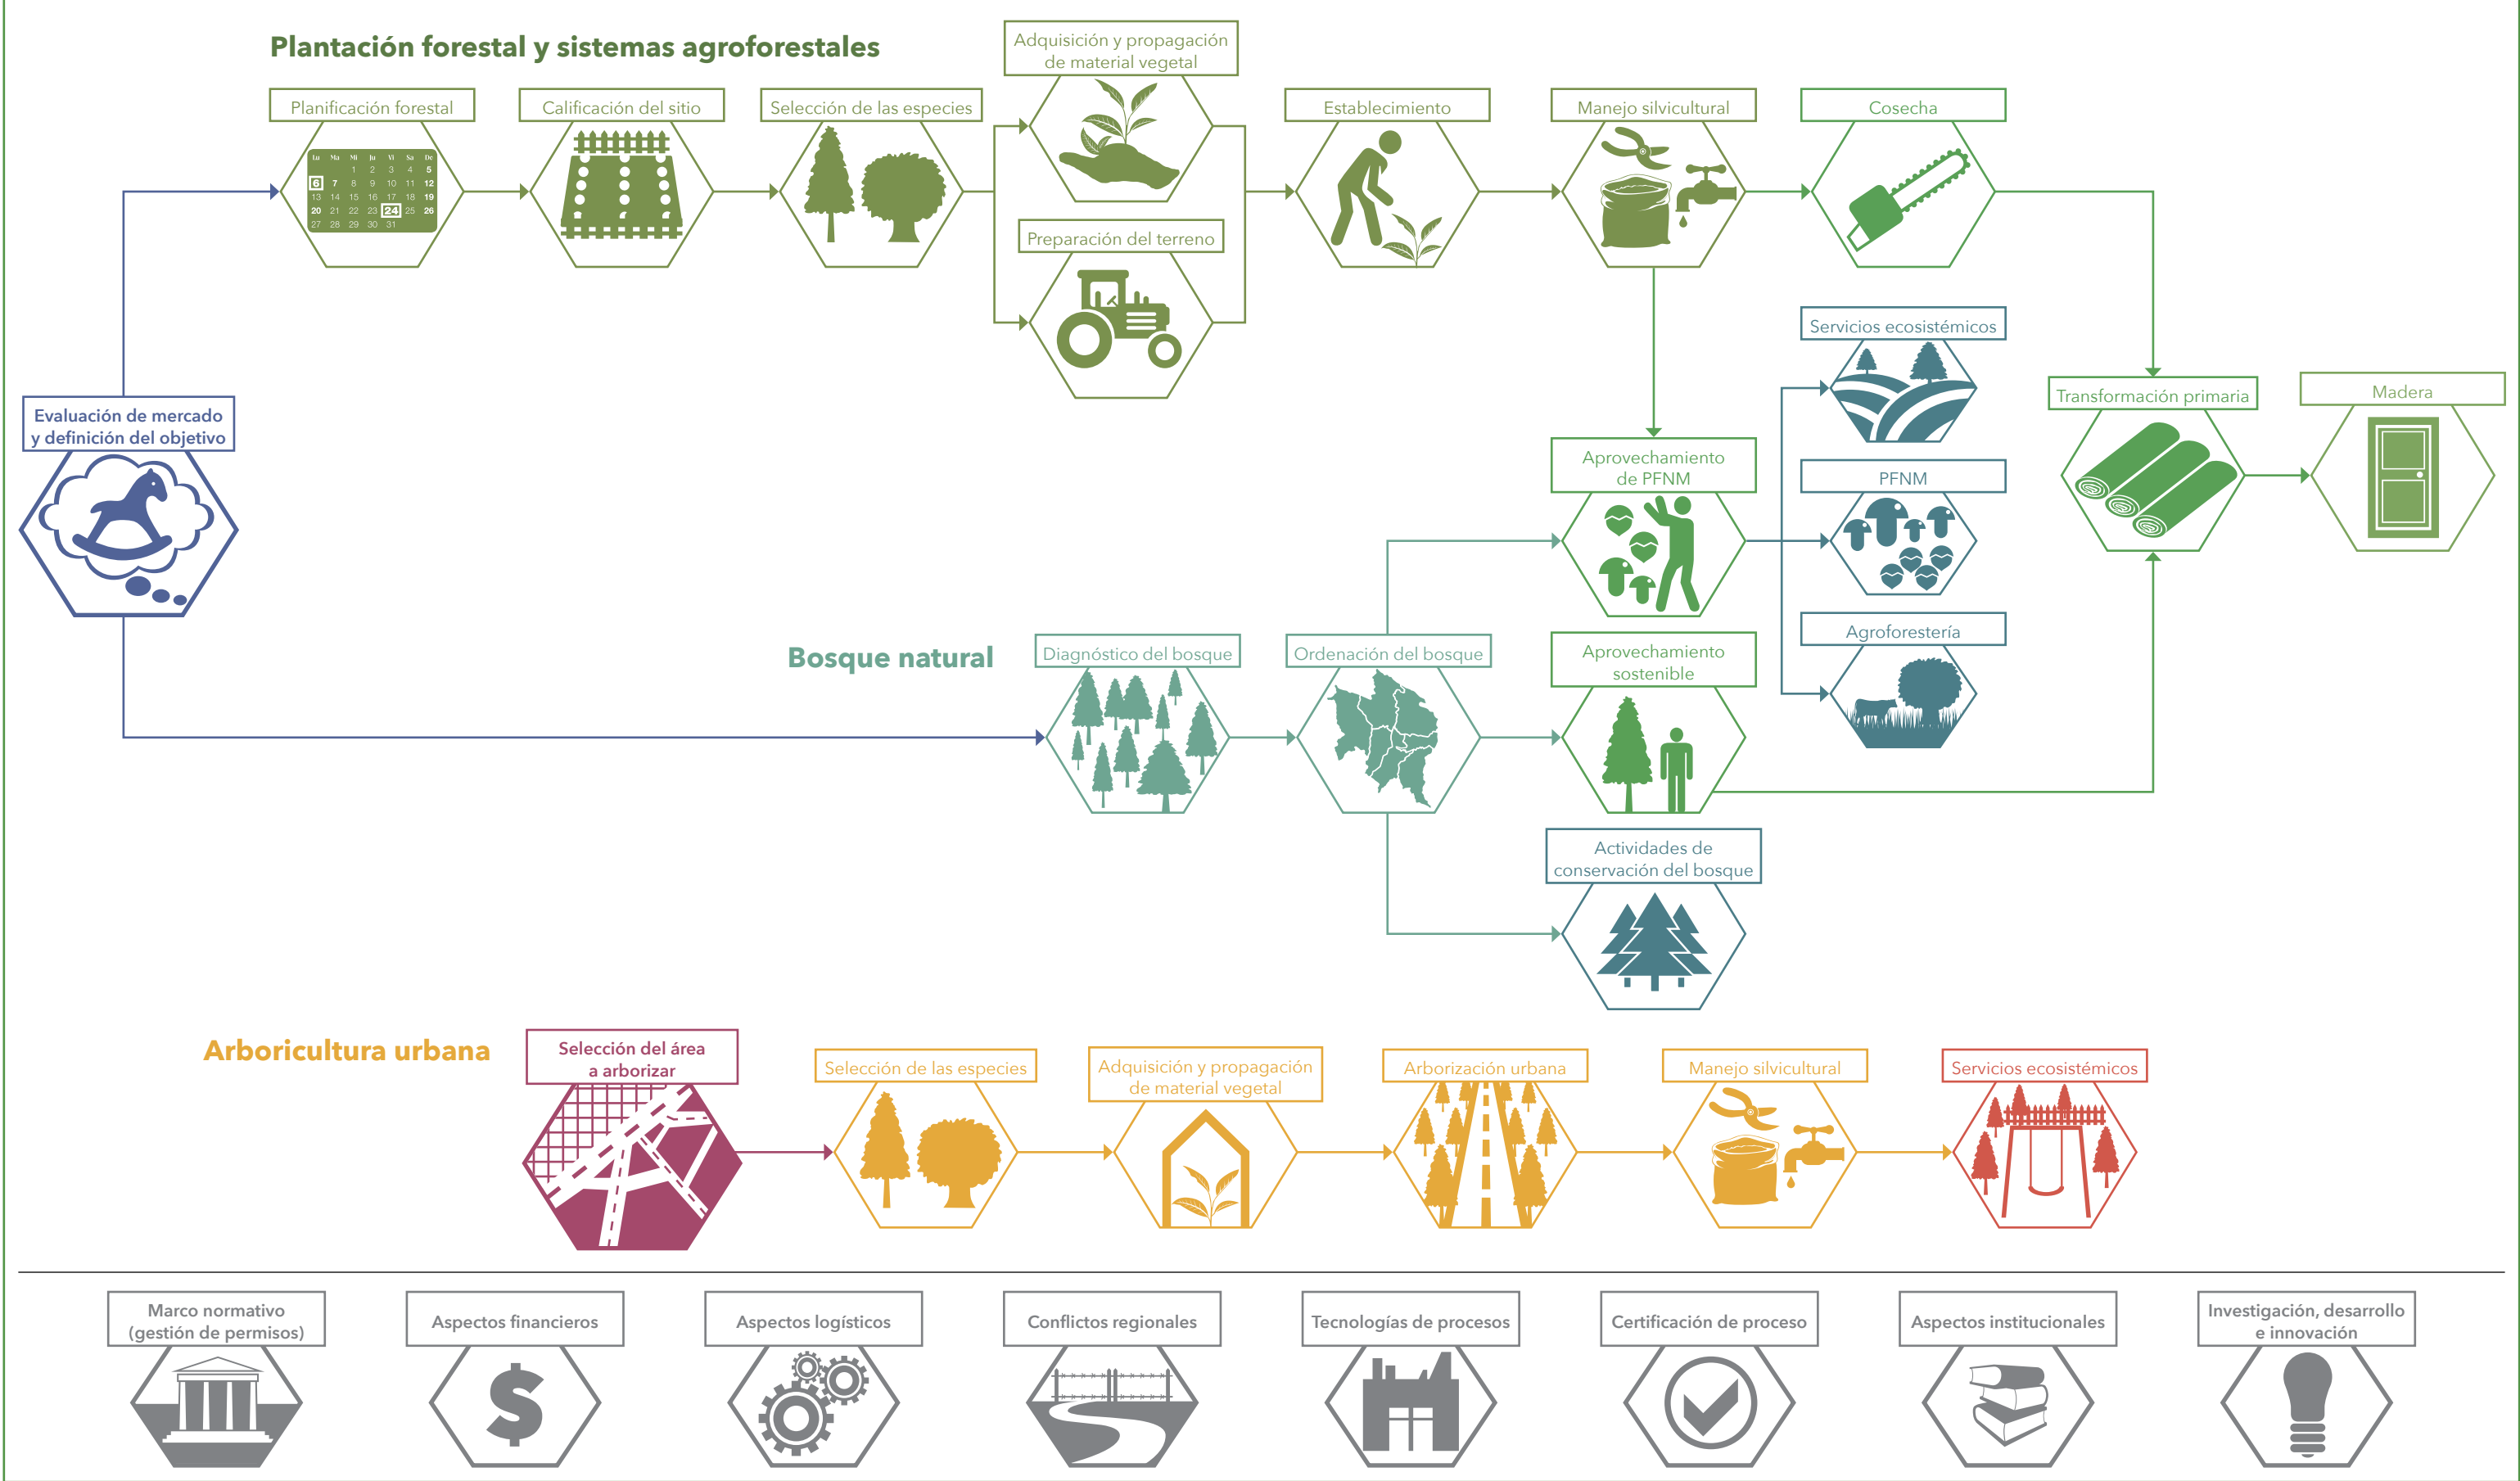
Plantación forestal y sistemas agroforestales

Planificación forestal

Lu Ma Mi Ju Vi Sa Do
1 2 3 4 5
6 7 8 9 10 11 12
13 14 15 16 17 18 19
20 21 22 23 24 25 26
27 28 29 30 31

Calificación del sitio

Selección de las especies

Adquisición y propagación de material vegetal

Preparación del terreno

Establecimiento

Manejo silvicultural

Cosecha

Evaluación de mercado y definición del objetivo

Servicios ecosistémicos

Transformación primaria

Madera

Aprovechamiento de PFNM

PFNM

Agroforestería

Bosque natural

Diagnóstico del bosque

Ordenación del bosque

Aprovechamiento sostenible

Actividades de conservación del bosque

Arboricultura urbana

Selección del área a arborizar

Selección de las especies

Adquisición y propagación de material vegetal

Arborización urbana

Manejo silvicultural

Servicios ecosistémicos

Marco normativo (gestión de permisos)

Aspectos financieros

Aspectos logísticos

Conflictos regionales

Tecnologías de procesos

Certificación de proceso

Aspectos institucionales

Investigación, desarrollo e innovación